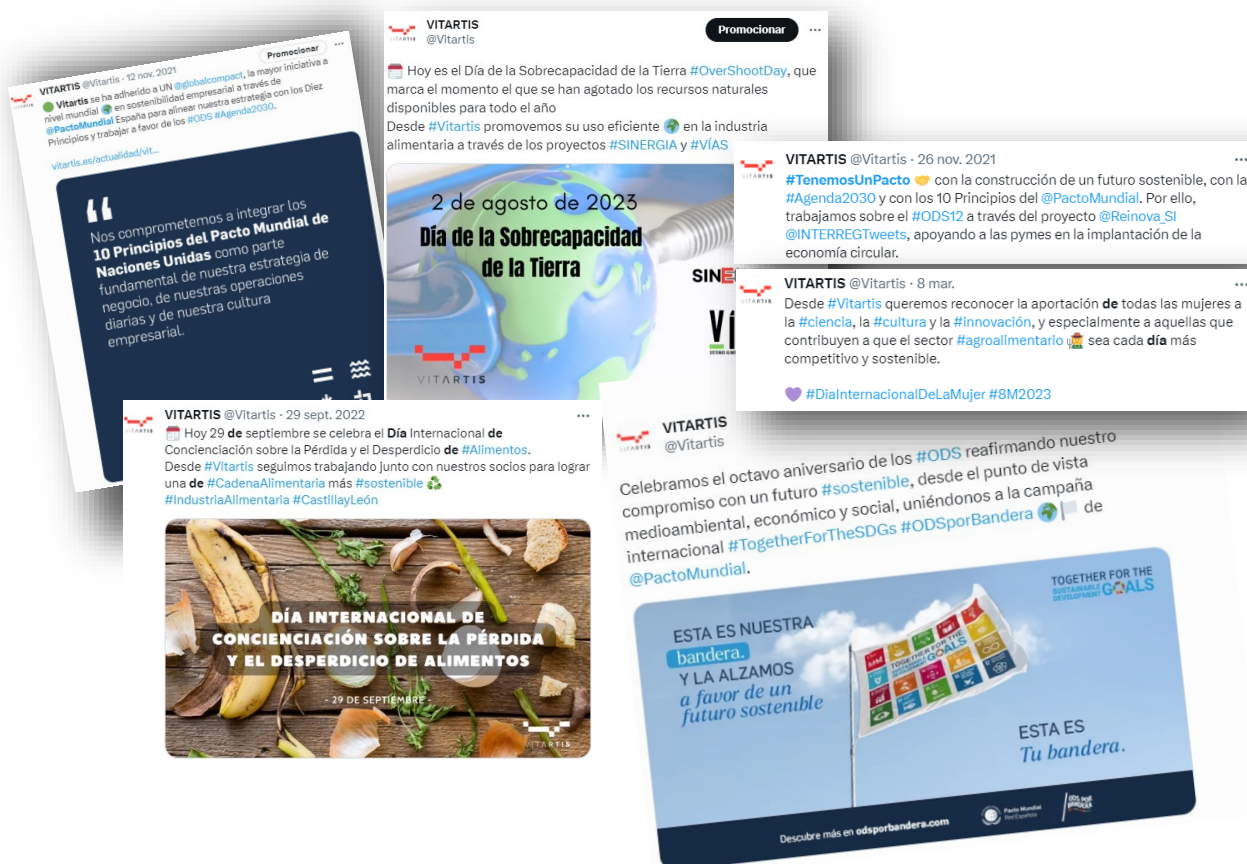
VITARTIS @Vitartis · 12 nov. 2021

Promocionar

Vitartis se ha adherido a UN @globalcompact, la mayor iniciativa a nivel mundial en sostenibilidad empresarial a través de @PactoMundial España para alinear nuestra estrategia con los Diez Principios y trabajar a favor de los #ODS #Agenda2030.

vitartis.es/actualidad/vit...

Nos comprometemos a integrar los 10 Principios del Pacto Mundial de Naciones Unidas como parte fundamental de nuestra estrategia de negocio, de nuestras operaciones diarias y de nuestra cultura empresarial.

VITARTIS
@Vitartis

Promocionar

Hoy es el Día de la Sobrecapacidad de la Tierra #OverShootDay, que marca el momento el que se han agotado los recursos naturales disponibles para todo el año
Desde #Vitartis promovemos su uso eficiente en la industria alimentaria a través de los proyectos #SINERGIA y #VÍAS

2 de agosto de 2023
Día de la Sobrecapacidad de la Tierra

VITARTIS

SINE

VITARTIS @Vitartis · 26 nov. 2021
#TenemosUnPacto con la construcción de un futuro sostenible, con la #Agenda2030 y con los 10 Principios del @PactoMundial. Por ello, trabajamos sobre el #ODS12 a través del proyecto @Reinova_SI @INTERREGTweets, apoyando a las pymes en la implantación de la economía circular.

VITARTIS @Vitartis · 8 mar.
Desde #Vitartis queremos reconocer la aportación de todas las mujeres a la #ciencia, la #cultura y la #innovación, y especialmente a aquellas que contribuyen a que el sector #agroalimentario sea cada día más competitivo y sostenible.

#DiaInternacionalDeLaMujer #8M2023

VITARTIS @Vitartis · 29 sept. 2022
Hoy 29 de septiembre se celebra el Día Internacional de Concienciación sobre la Pérdida y el Desperdicio de #Alimentos.
Desde #Vitartis seguimos trabajando junto con nuestros socios para lograr una de #CadenaAlimentaria más #sostenible
#IndustriaAlimentaria #CastillayLeón

DÍA INTERNACIONAL DE CONCIENCIACIÓN SOBRE LA PÉRDIDA Y EL DESPERDICIO DE ALIMENTOS
- 29 DE SEPTIEMBRE
VITARTIS

VITARTIS
@Vitartis

Celebramos el octavo aniversario de los #ODS reafirmando nuestro compromiso con un futuro #sostenible, desde el punto de vista medioambiental, económico y social, uniéndonos a la campaña internacional #TogetherForTheSDGs #ODSporBandera de @PactoMundial.

TOGETHER FOR THE SUSTAINABLE DEVELOPMENT GOALS

ESTA ES NUESTRA bandera. Y LA ALZAMOS a favor de un futuro sostenible

ESTA ES Tu bandera.

Descubre más en odsporbandera.com

Pacto Mundial Red Española